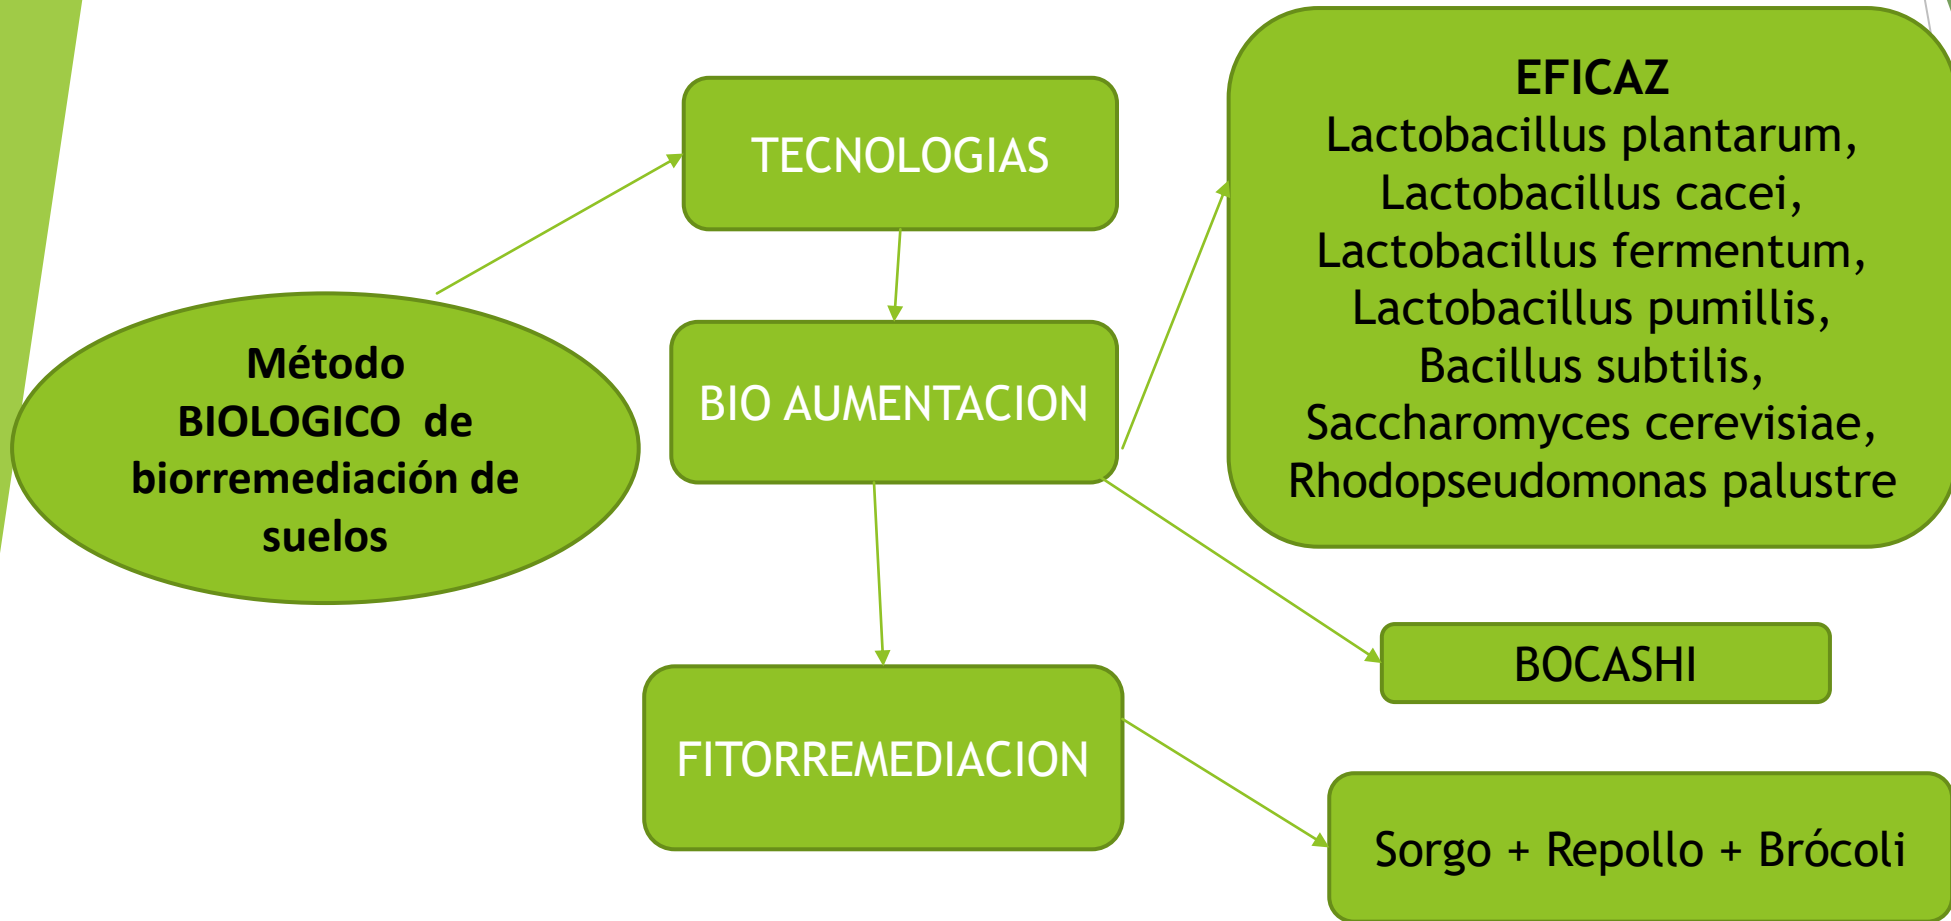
Método BIOLOGICO de biorremediación de suelos

TECNOLOGIAS

BIO AUMENTACION

FITORREMEDIACION

EFICAZ
Lactobacillus plantarum, Lactobacillus cacei, Lactobacillus fermentum, Lactobacillus pumillis, Bacillus subtilis, Saccharomyces cerevisiae, Rhodopseudomonas palustre

BOCASHI

Sorgo + Repollo + Brócoli